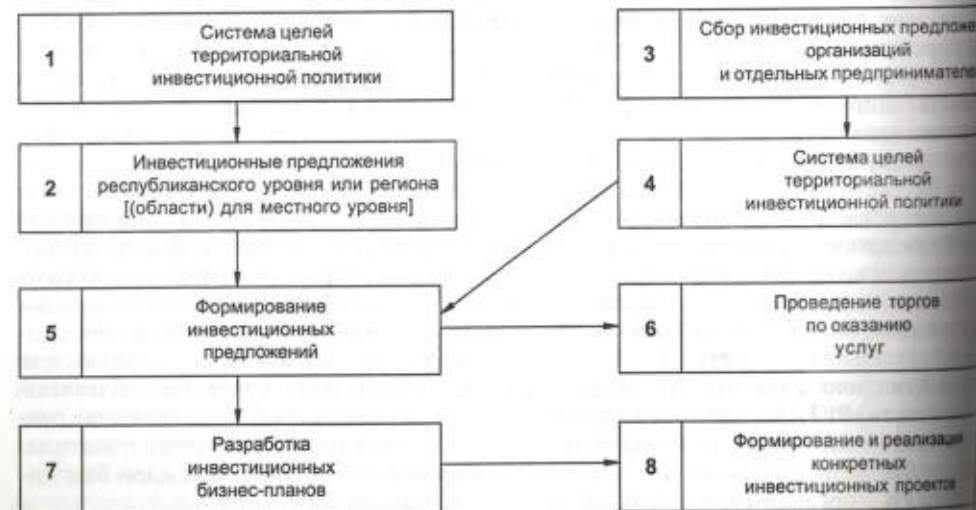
1 Система целей территориальной инвестиционной политики

3 Сбор инвестиционных предложе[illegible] организаций и отдельных предпринимател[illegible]

2 Инвестиционные предложения республиканского уровня или региона [(области) для местного уровня]

4 Система целей территориальной инвестиционной полити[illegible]

5 Формирование инвестиционных предложений

6 Проведение торгов по оказанию услуг

7 Разработка инвестиционных бизнес-планов

8 Формирование и реализа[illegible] конкретных инвестиционных проектов